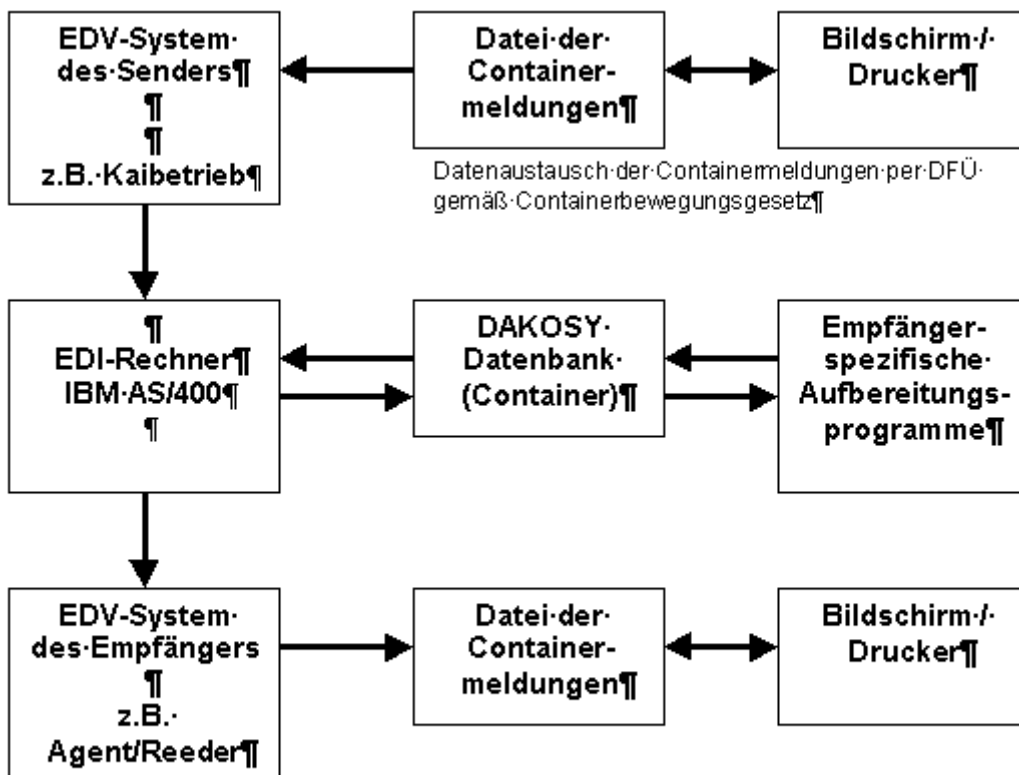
EDV·System· des·Senders¶
¶
¶
z.B.·Kaibetrieb¶

Datei·der· Container-meldungen¶

Bildschirm·/· Drucker¶

Datenaustausch·der·Containermeldungen·per·DFÜ· gemäß·Containerbewegungsgesetz¶

¶
EDI-Rechner¶
IBM·AS/400¶
¶

DAKOSY· Datenbank· (Container)¶

Empfänger-spezifische· Aufbereitungs-programme¶

EDV·System· des·Empfängers
¶
z.B.·
Agent/Reeder¶

Datei·der· Container-meldungen¶

Bildschirm·/· Drucker¶